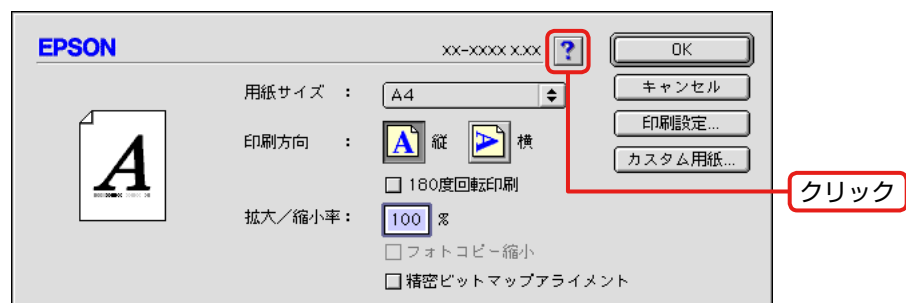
EPSON

XX-XXXX X.XX ?

OK

キャンセル

印刷設定...

カスタム用紙...

用紙サイズ ：A4

印刷方向 ：A 縦 A 横

A

□ 180度回転印刷

拡大／縮小率： 100 %

□ フォトコピー縮小

□ 精密ビットマップアライメント

クリック